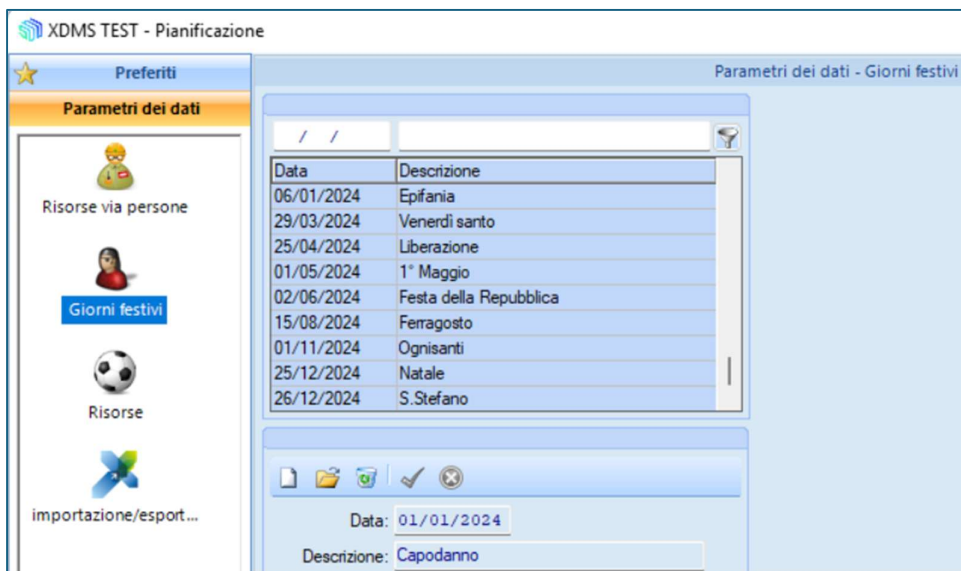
XDMS TEST - Pianificazione

Preferiti

Parametri dei dati

Risorse via persone

Giorni festivi

Risorse

importazione/esport...

Parametri dei dati - Giorni festivi

/ /

| Data | Descrizione |
|---|---|
| 06/01/2024 | Epifania |
| 29/03/2024 | Venerdì santo |
| 25/04/2024 | Liberazione |
| 01/05/2024 | 1° Maggio |
| 02/06/2024 | Festa della Repubblica |
| 15/08/2024 | Ferragosto |
| 01/11/2024 | Ognisanti |
| 25/12/2024 | Natale |
| 26/12/2024 | S.Stefano |

Data: 01/01/2024

Descrizione: Capodanno